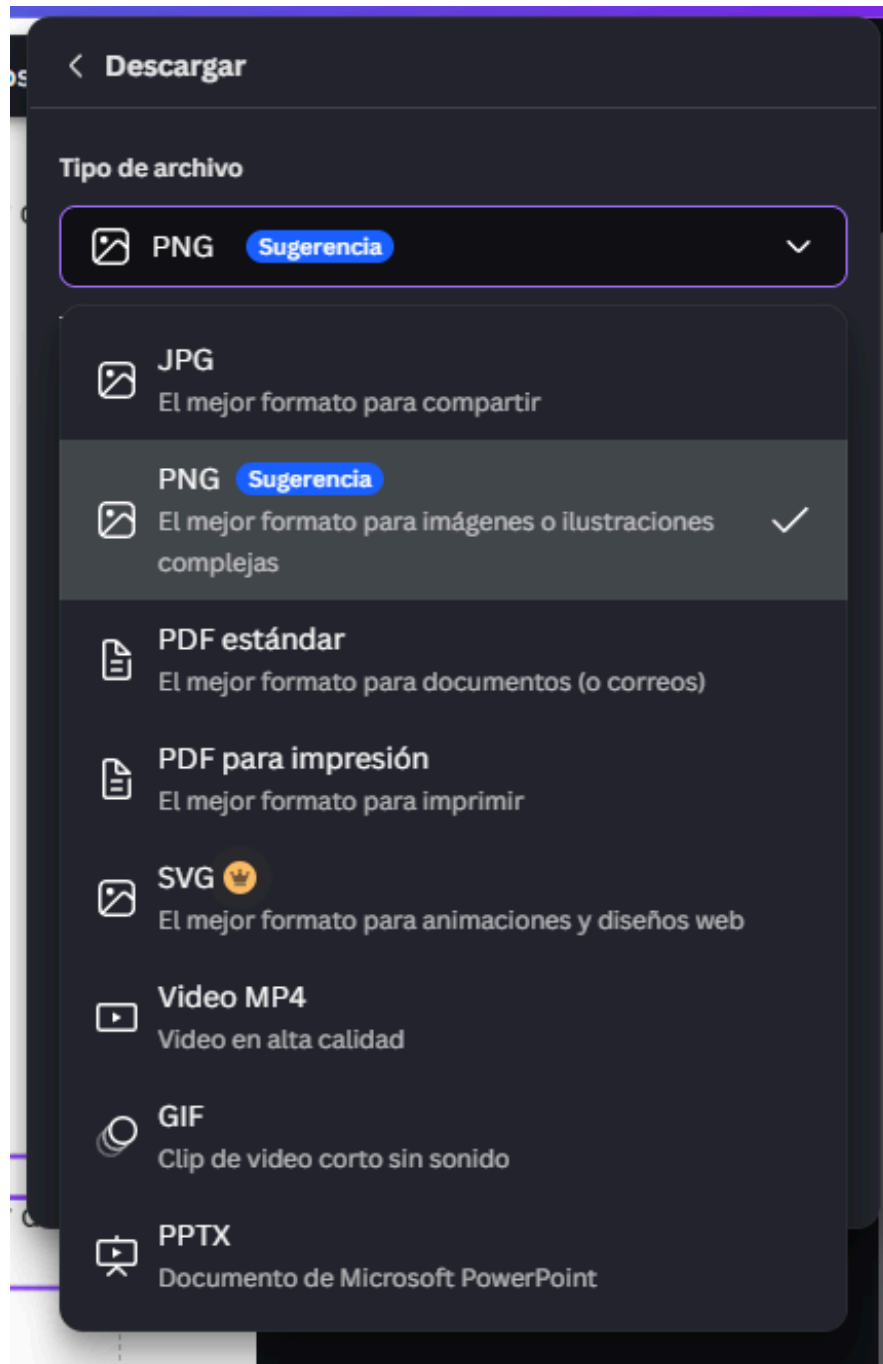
Descargar

Tipo de archivo

PNG Sugerencia

JPG
El mejor formato para compartir

PNG Sugerencia
El mejor formato para imágenes o ilustraciones complejas

PDF estándar
El mejor formato para documentos (o correos)

PDF para impresión
El mejor formato para imprimir

SVG
El mejor formato para animaciones y diseños web

Video MP4
Video en alta calidad

GIF
Clip de video corto sin sonido

PPTX
Documento de Microsoft PowerPoint